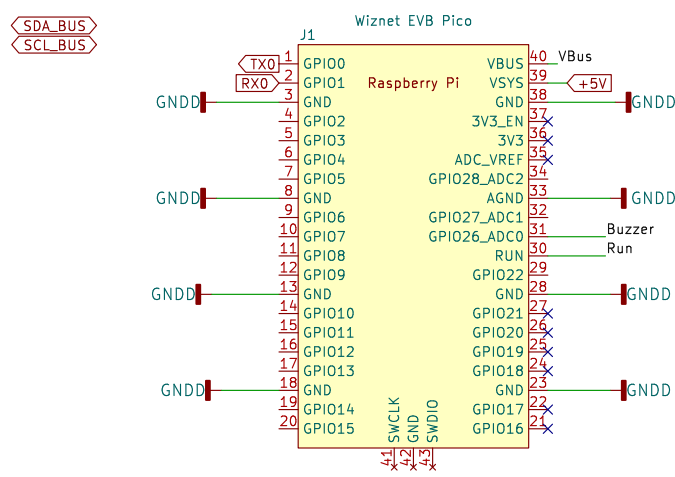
SDA_BUS
SCL_BUS

Wiznet EVB Pico
J1
Raspberry Pi

TX0 1 GPIO0
RX0 2 GPIO1
GNDD 3 GND
4 GPIO2
5 GPIO3
6 GPIO4
7 GPIO5
GNDD 8 GND
9 GPIO6
10 GPIO7
11 GPIO8
12 GPIO9
GNDD 13 GND
14 GPIO10
15 GPIO11
16 GPIO12
17 GPIO13
GNDD 18 GND
19 GPIO14
20 GPIO15

VBUS 40 VBus
VSYS 39 +5V
GND 38 GNDD
3V3_EN 37
3V3 36
ADC_VREF 35
GPIO28_ADC2 34
AGND 33 GNDD
GPIO27_ADC1 32
GPIO26_ADC0 31 Buzzer
RUN 30 Run
GPIO22 29
GND 28 GNDD
GPIO21 27
GPIO20 26
GPIO19 25
GPIO18 24
GND 23 GNDD
GPIO17 22
GPIO16 21

SWCLK 41
GND 42
SWDIO 43